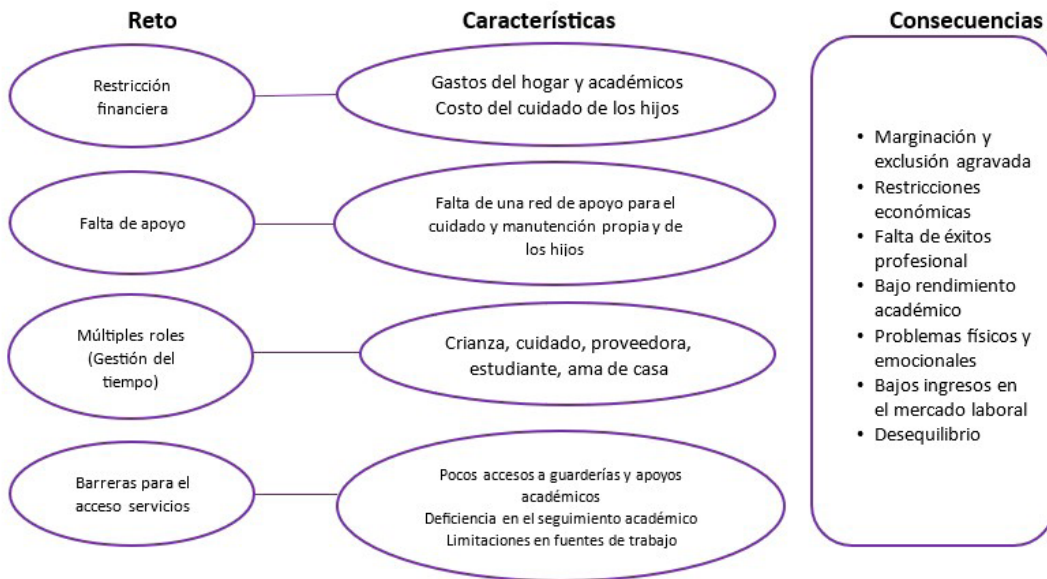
Reto

Características

Consecuencias

Restricción financiera

Gastos del hogar y académicos
Costo del cuidado de los hijos

Falta de apoyo

Falta de una red de apoyo para el cuidado y manutención propia y de los hijos

Múltiples roles (Gestión del tiempo)

Crianza, cuidado, proveedora, estudiante, ama de casa

Barreras para el acceso servicios

Pocos accesos a guarderías y apoyos académicos
Deficiencia en el seguimiento académico
Limitaciones en fuentes de trabajo

• Marginación y exclusión agravada
• Restricciones económicas
• Falta de éxitos profesional
• Bajo rendimiento académico
• Problemas físicos y emocionales
• Bajos ingresos en el mercado laboral
• Desequilibrio